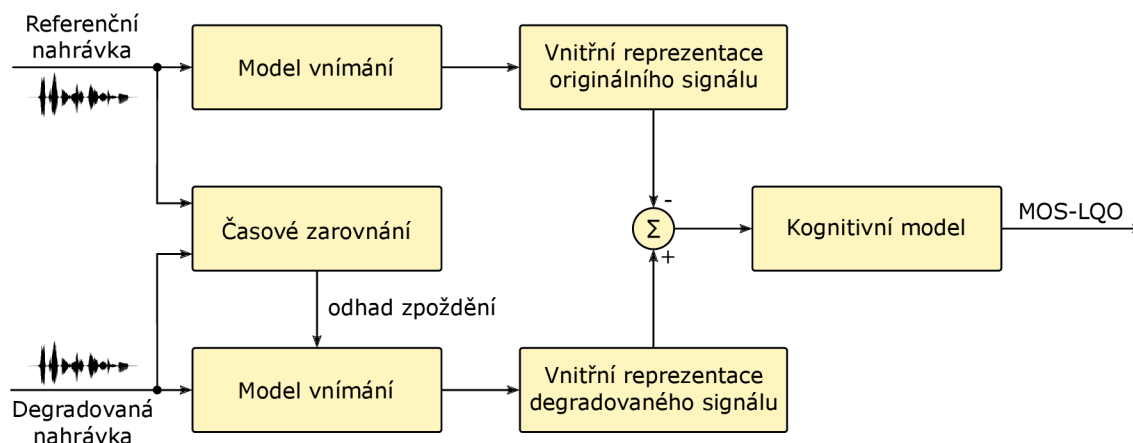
Referenční nahrávka

Model vnímání

Vnitřní reprezentace originálního signálu

Časové zarovnání

odhad zpoždění

$\Sigma$

-

+

Kognitivní model

MOS-LQO

Model vnímání

Vnitřní reprezentace degradovaného signálu

Degradovaná nahrávka